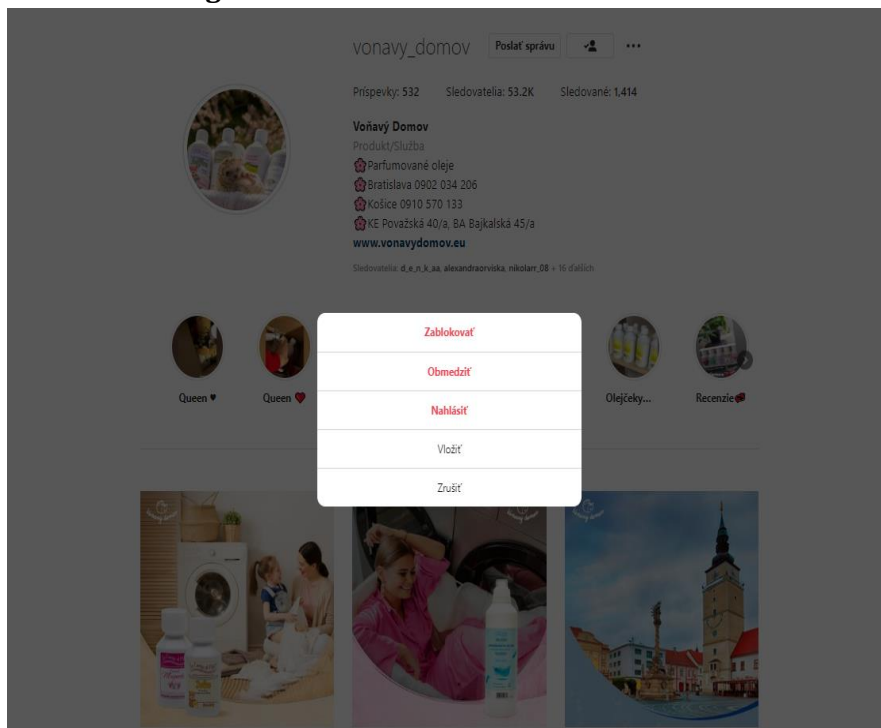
vonavy_domov Poslať správu

Príspevky: 532 Sledovatelia: 53.2K Sledované: 1,414

Voňavý Domov
Produkt/Služba
Parfumované oleje
Bratislava 0902 034 206
Košice 0910 570 133
KE Považská 40/a, BA Bajkalská 45/a
www.vonavydomov.eu

Sledovatelia: d_e_n_k_aa, alexandraorviska, nikolarr_08 + 16 ďalších

Queen ♥ Queen ♥ Olejčeky... Recenzie

Zablokovať
Obmedziť
Nahlásiť
Vložiť
Zrušiť